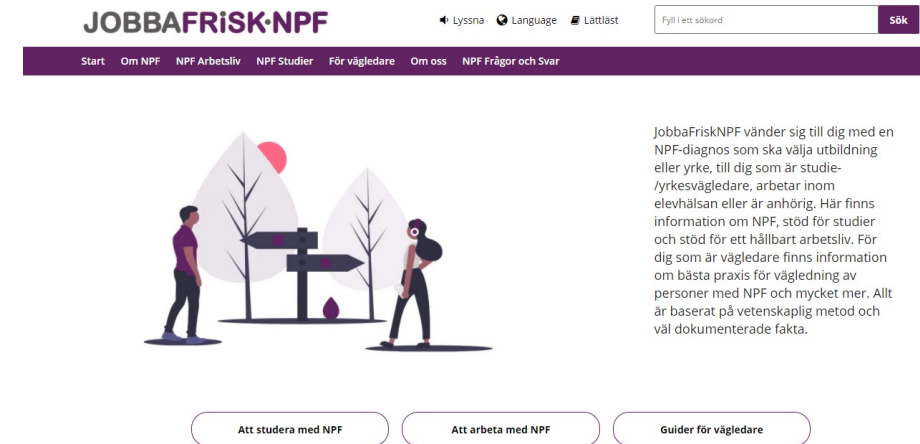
JOBBAFRISK·NPF

Lyssna Language Lättläst Fyll i ett sökord Sök

Start Om NPF NPF Arbetsliv NPF Studier För vägledare Om oss NPF Frågor och Svar

JobbaFriskNPF vänder sig till dig med en NPF-diagnos som ska välja utbildning eller yrke, till dig som är studie-/yrkesvägledare, arbetar inom elevhälsan eller är anhörig. Här finns information om NPF, stöd för studier och stöd för ett hållbart arbetsliv. För dig som är vägledare finns information om bästa praxis för vägledning av personer med NPF och mycket mer. Allt är baserat på vetenskaplig metod och väl dokumenterade fakta.

Att studera med NPF Att arbeta med NPF Guider för vägledare